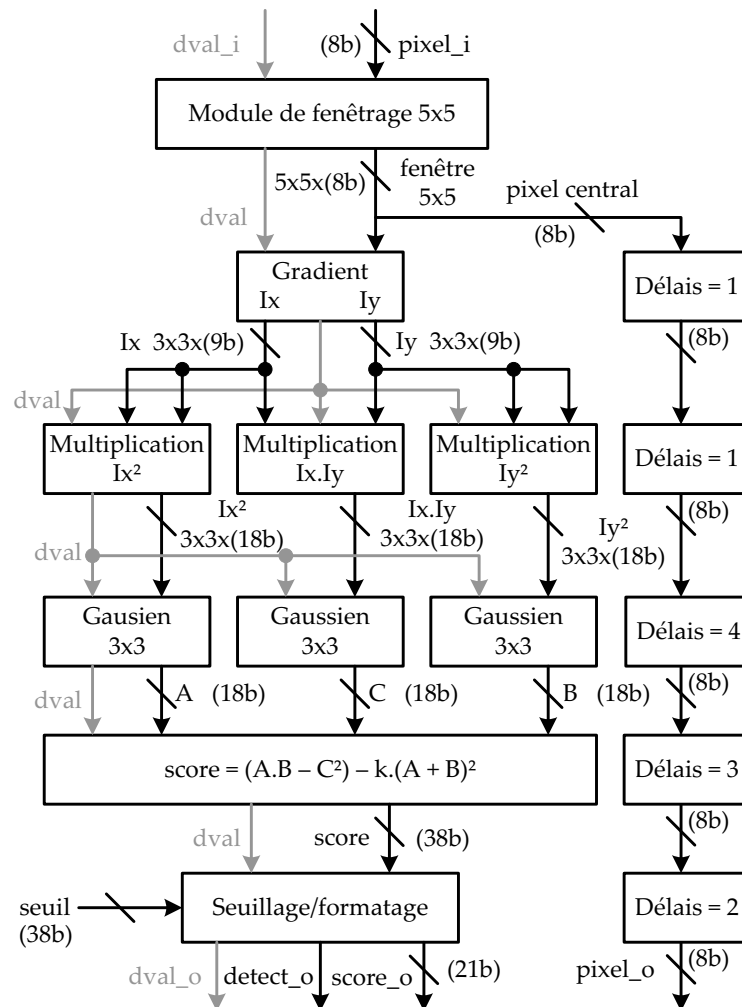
dval_i
(8b)
pixel_i

Module de fenêtrage 5x5

5x5x(8b)
fenêtre 5x5
pixel central
(8b)
dval

Gradient
Ix Iy

Délais = 1
(8b)

Ix 3x3x(9b)
Iy 3x3x(9b)
dval

Multiplication Ix²
Multiplication Ix.Iy
Multiplication Iy²
Délais = 1

Ix² 3x3x(18b)
Ix.Iy 3x3x(18b)
Iy² 3x3x(18b)
(8b)
dval

Gausien 3x3
Gaussien 3x3
Gaussien 3x3
Délais = 4

dval
A (18b)
C (18b)
B (18b)
(8b)

score = (A.B – C²) – k.(A + B)²
Délais = 3

dval
score (38b)
(8b)

seuil (38b)
Seuillage/formatage
Délais = 2

dval_o
detect_o
score_o
(21b)
pixel_o
(8b)